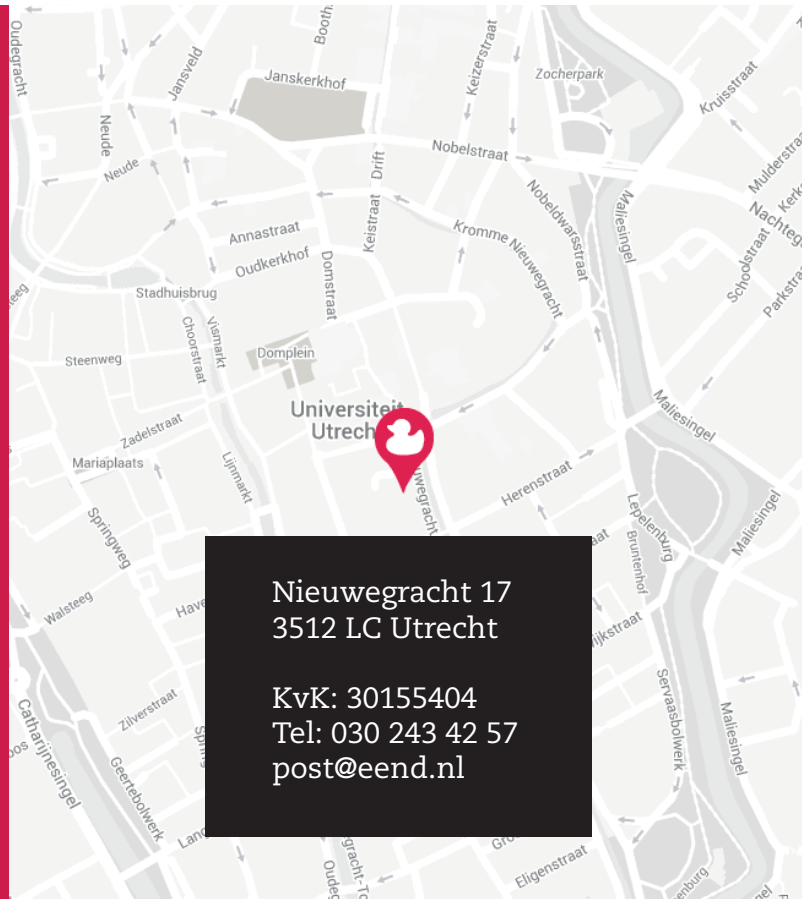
Oudegracht
Booth
Jansveld
Janskerkhof
Keizerstraat
Zocherpark
Kruisstraat
Neude
Neude
Nobelstraat
Drift
Nobeldwarsstraat
Maliesingel
Mulderstraat
Nachtegaal
Annastraat
Keistraat
Kromme Nieuwegracht
Schoolstraat
Parkstraat
Oudkerkhof
Domstraat
Stadhuisbrug
Choorstraat
Vismarkt
Domplein
Steenweg
Universiteit Utrecht
Maliesingel
Zadelstraat
Mariaplaats
Lijnmarkt
Nieuwegracht
Herenstraat
Springweg
Lepelenburg
Bruntenhof
Maliesingel
Walsteeg
Have
Zilverstraat
Catharijnesingel
Geertebolwerk
Servaasbolwerk
Maliesingel
Lange
Oudegracht
Eligenstraat

Nieuwegracht 17
3512 LC Utrecht

KvK: 30155404
Tel: 030 243 42 57
post@eend.nl